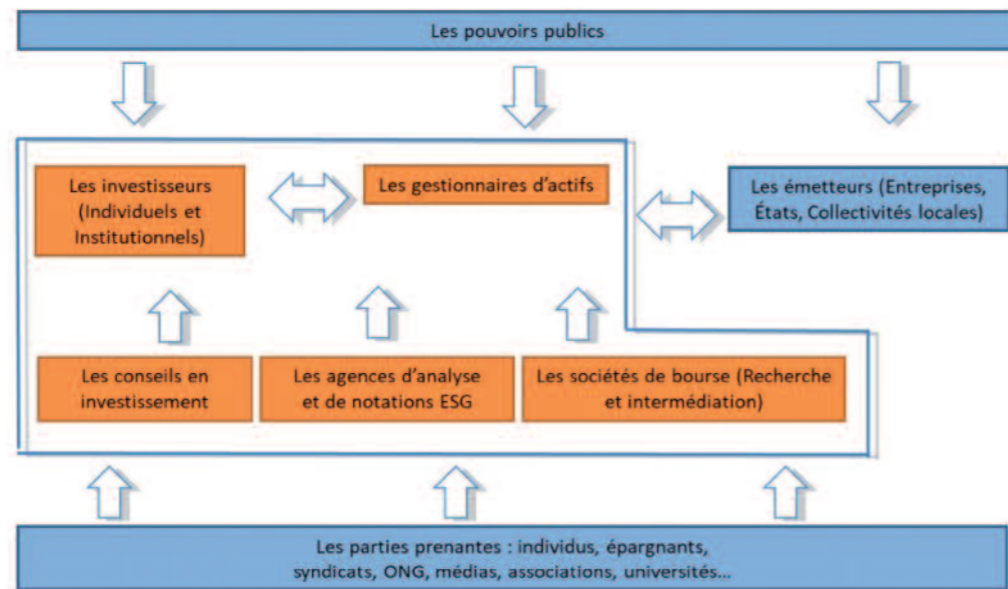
Les pouvoirs publics

Les investisseurs (Individuels et Institutionnels)

Les gestionnaires d'actifs

Les émetteurs (Entreprises, États, Collectivités locales)

Les conseils en investissement

Les agences d'analyse et de notations ESG

Les sociétés de bourse (Recherche et intermédiation)

Les parties prenantes : individus, épargnants, syndicats, ONG, médias, associations, universités...